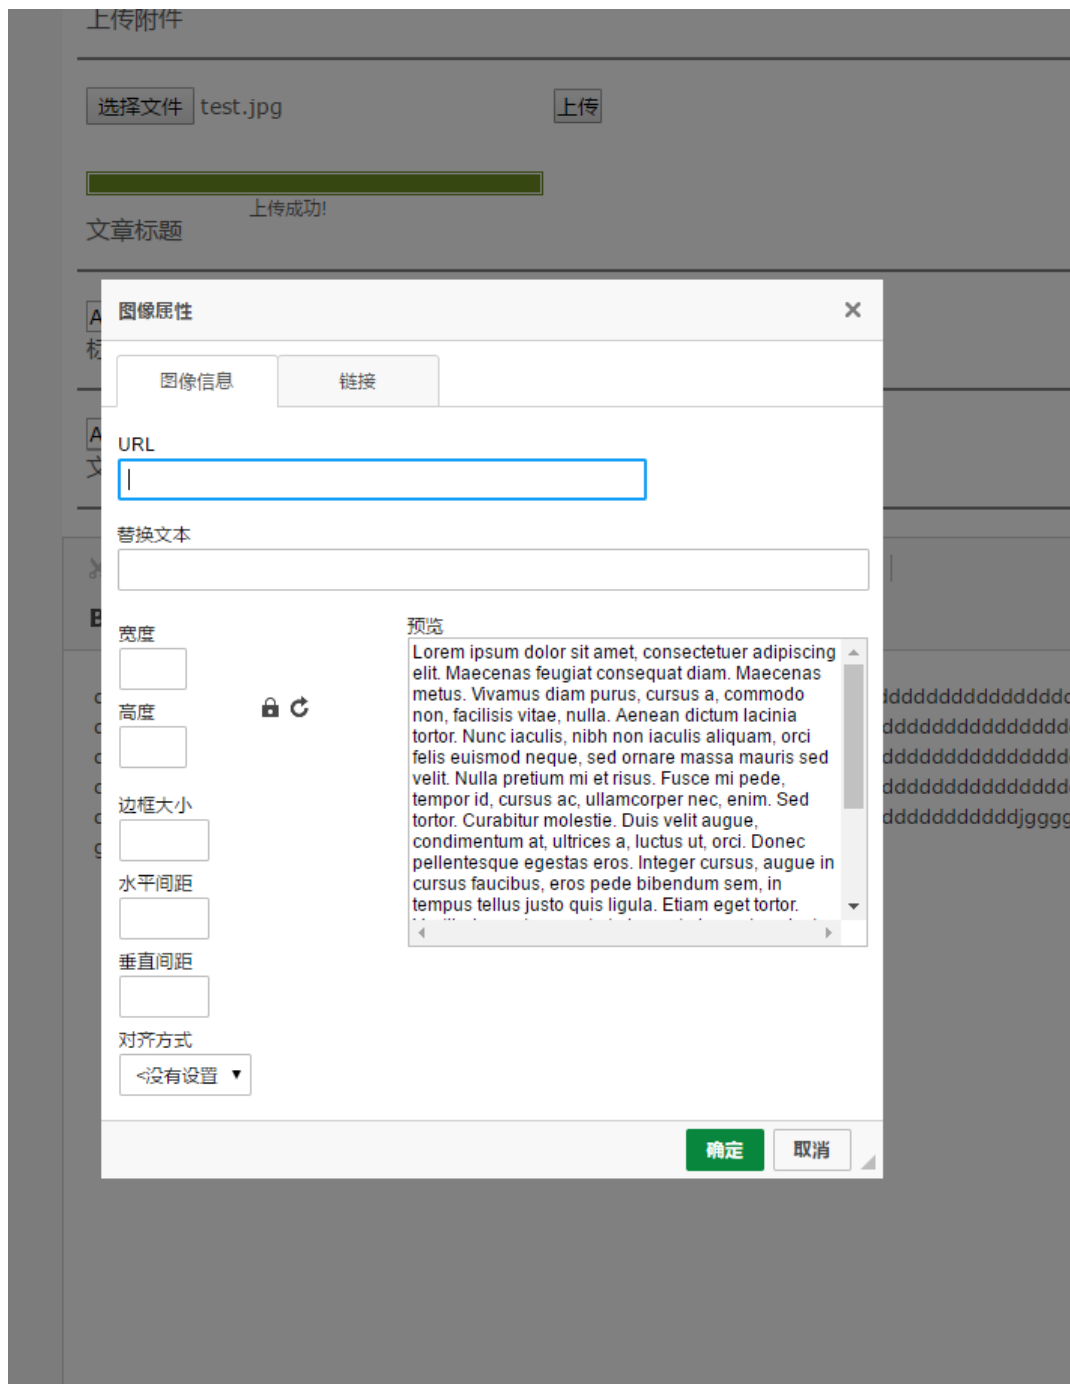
上传附件

选择文件 test.jpg 上传

上传成功!

文章标题

图像属性 ×

图像信息 链接

URL

替换文本

宽度

高度

边框大小

水平间距

垂直间距

对齐方式

<没有设置 ▼

预览

Lorem ipsum dolor sit amet, consectetuer adipiscing elit. Maecenas feugiat consequat diam. Maecenas metus. Vivamus diam purus, cursus a, commodo non, facilisis vitae, nulla. Aenean dictum lacinia tortor. Nunc iaculis, nibh non iaculis aliquam, orci felis euismod neque, sed ornare massa mauris sed velit. Nulla pretium mi et risus. Fusce mi pede, tempor id, cursus ac, ullamcorper nec, enim. Sed tortor. Curabitur molestie. Duis velit augue, condimentum at, ultrices a, luctus ut, orci. Donec pellentesque egestas eros. Integer cursus, augue in cursus faucibus, eros pede bibendum sem, in tempus tellus justo quis ligula. Etiam eget tortor.

ddddddddddddddd
dddddddddddddd
dddddddddddddd
dddddddddddddd
ddddddddddjgggg

确定 取消